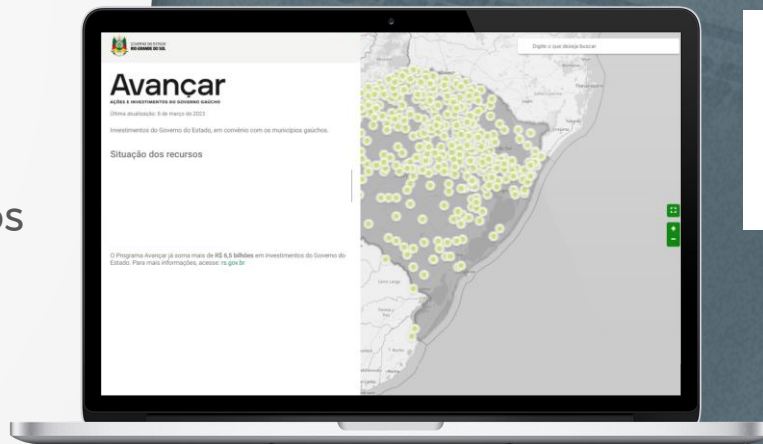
os

GOVERNO DO ESTADO
RIO GRANDE DO SUL

Avançar
AÇÕES E INVESTIMENTOS DO GOVERNO GAÚCHO

Última atualização: 6 de março de 2023

Investimentos do Governo do Estado, em convênio com os municípios gaúchos.

Situação dos recursos

O Programa Avançar já soma mais de R$ 6,5 bilhões em investimentos do Governo do Estado. Para mais informações, acesse: rs.gov.br

Digite o que deseja buscar

+
-